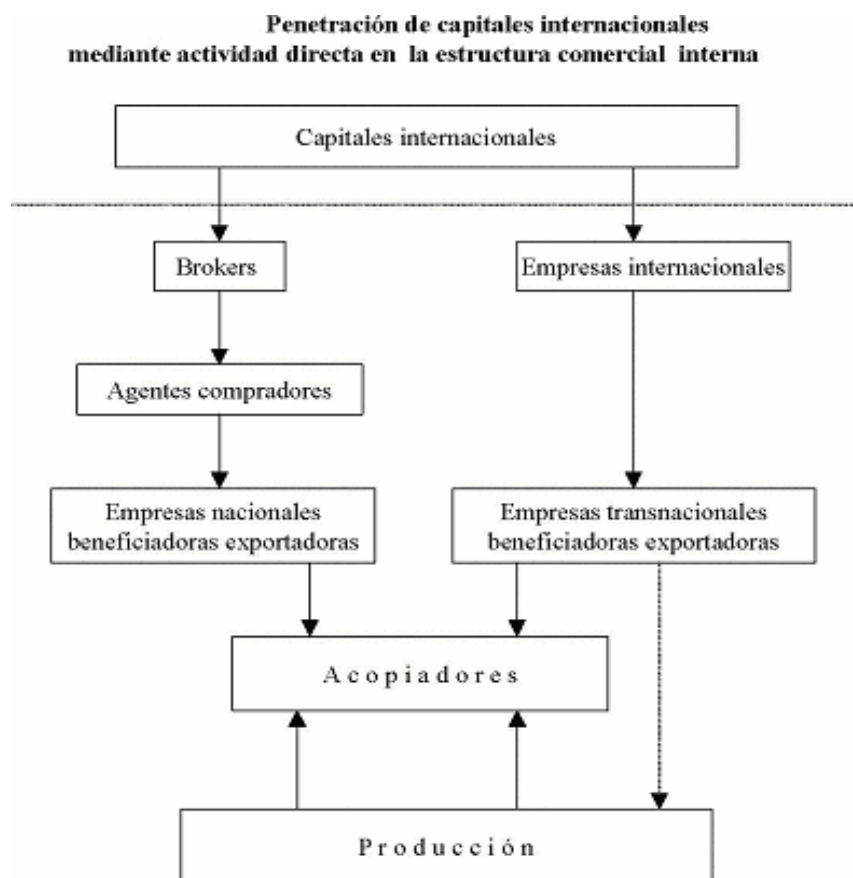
Penetración de capitales internacionales
mediante actividad directa en la estructura comercial interna

Capitales internacionales

Brokers

Empresas internacionales

Agentes compradores

Empresas nacionales beneficiadoras exportadoras

Empresas transnacionales beneficiadoras exportadoras

A c o p i a d o r e s

P r o d u c c i ó n